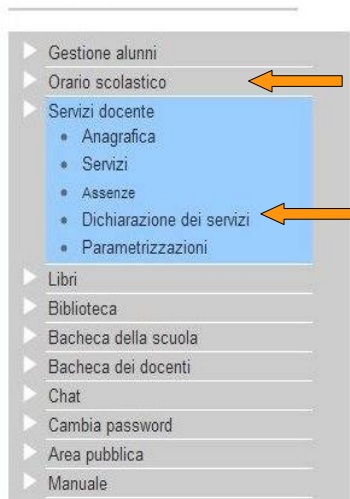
Gestione alunni
Orario scolastico
Servizi docente
- Anagrafica
- Servizi
- Assenze
- Dichiarazione dei servizi
- Parametrizzazioni
Libri
Biblioteca
Bacheca della scuola
Bacheca dei docenti
Chat
Cambia password
Area pubblica
Manuale